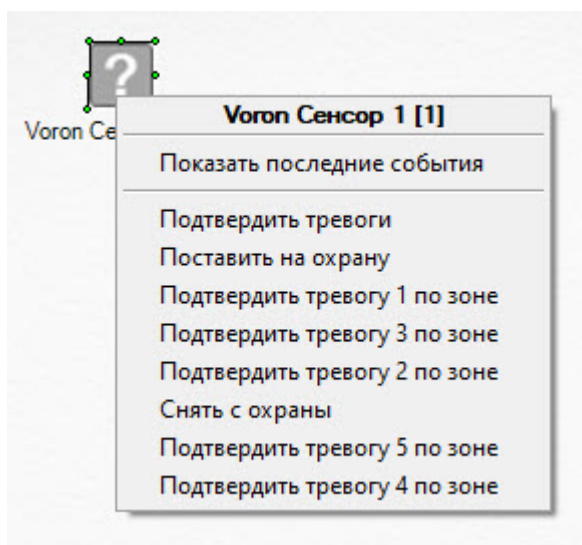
?
Voron Ce

Voron Сенсор 1 [1]

Показать последние события

Подтвердить тревоги
Поставить на охрану
Подтвердить тревогу 1 по зоне
Подтвердить тревогу 3 по зоне
Подтвердить тревогу 2 по зоне
Снять с охраны
Подтвердить тревогу 5 по зоне
Подтвердить тревогу 4 по зоне